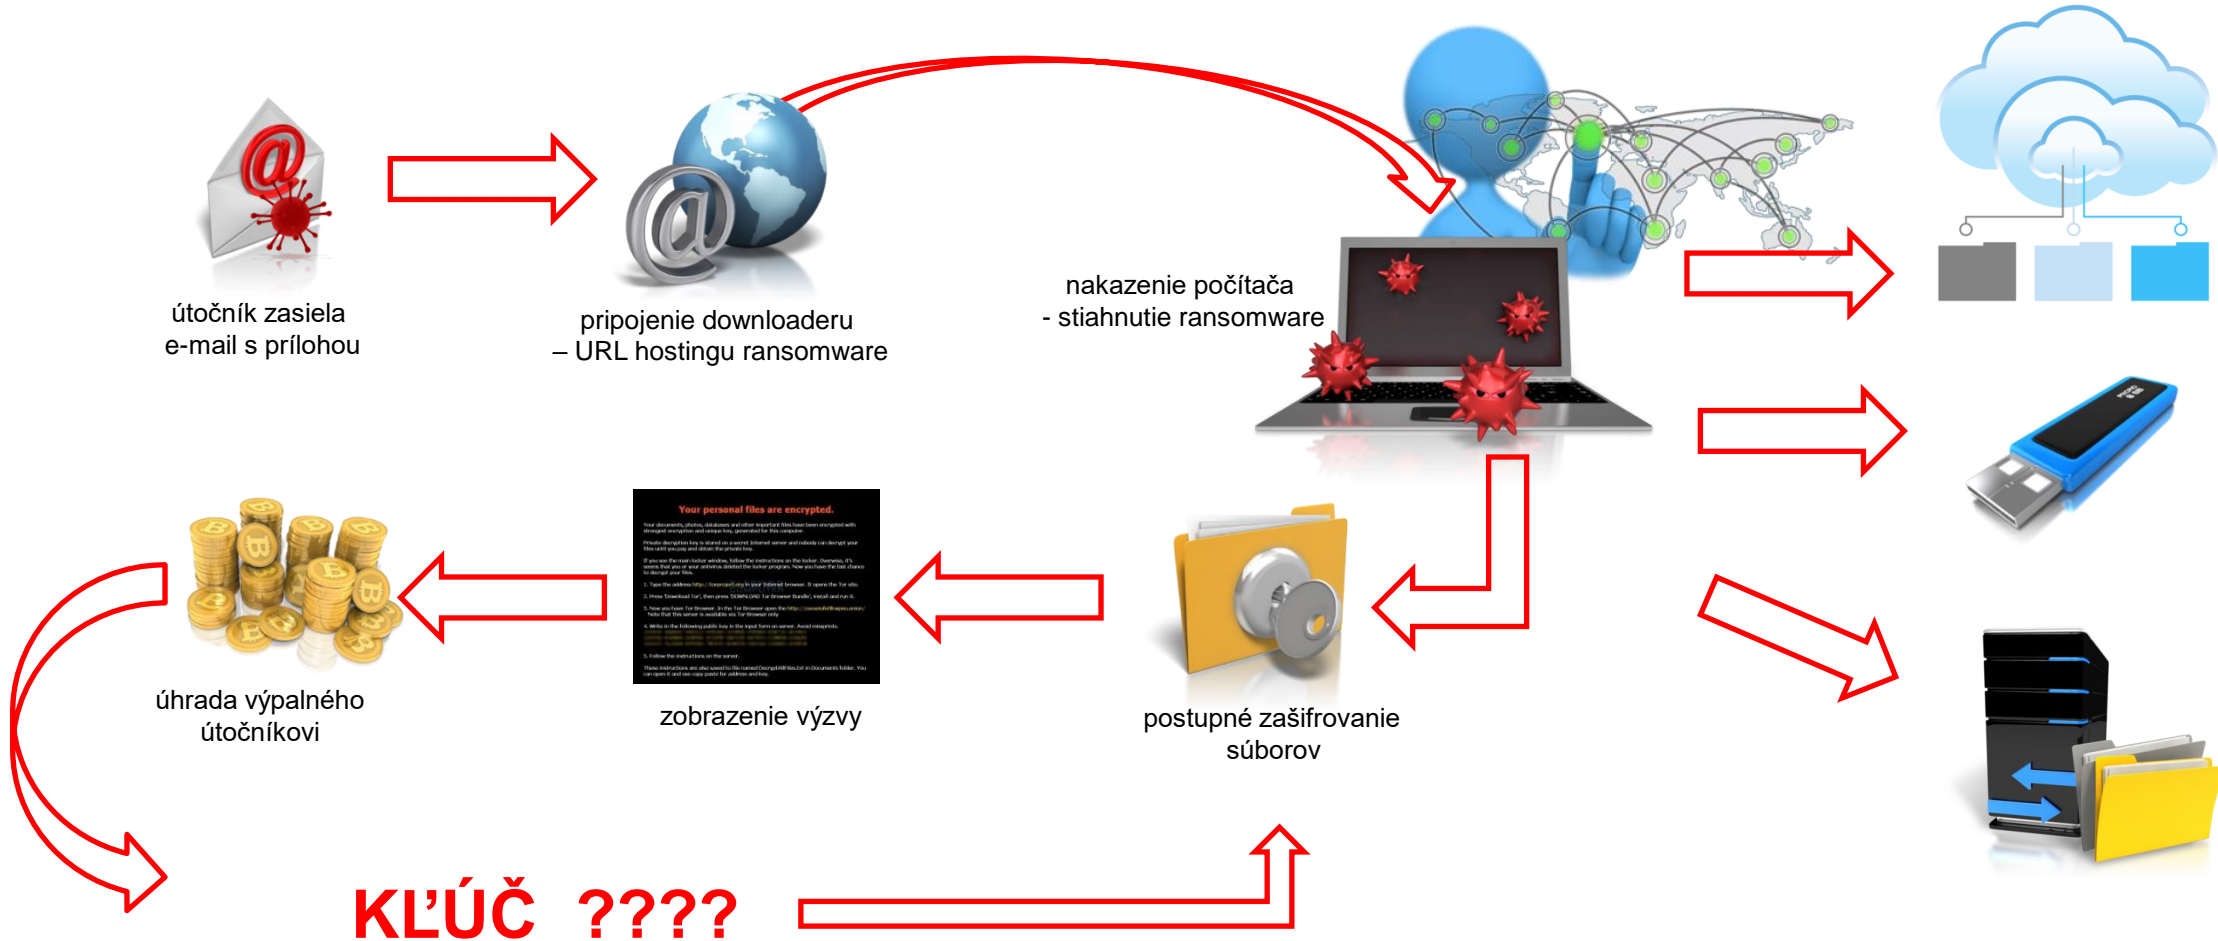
útočník zasiela e-mail s prílohou

pripojenie downloaderu – URL hostingu ransomware

nakazenie počítača - stiahnutie ransomware

Your personal files are encrypted.

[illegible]

zobrazenie výzvy

postupné zašifrovanie súborov

úhrada výpalného útočníkovi

KĽÚČ ????